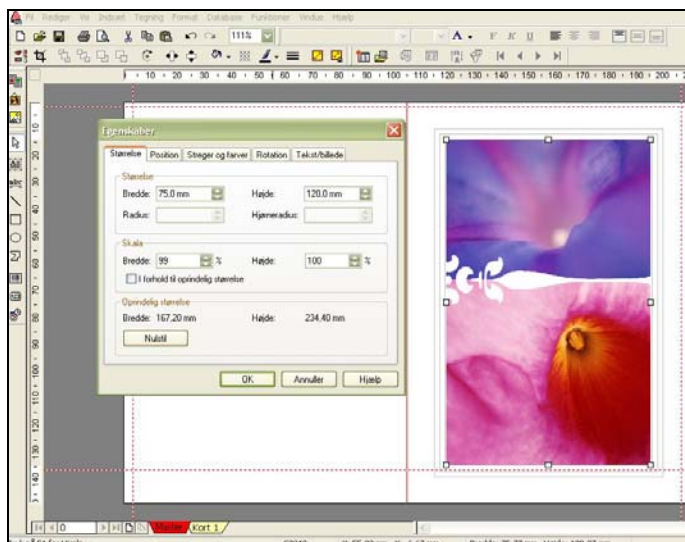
Fil Rediger Vis Indsæt Tegning Format Database Funktioner Vindue Hjælp

111%

10 20 30 40 50 60 70 80 90 100 110 120 130 140 150 160 170 180 190 200

Egenskaber

Størrelse | Position | Streger og farver | Rotation | Tekst/billede

Størrelse
Bredde: 75,0 mm
Højde: 120,0 mm
Radius:
Hjørneradius:

Skala
Bredde: 99 %
Højde: 100 %
I forhold til oprindelig størrelse

Oprindelig størrelse
Bredde: 167,20 mm
Højde: 234,40 mm

Nulstil

OK
Annuller
Hjælp

Master
Kort 1